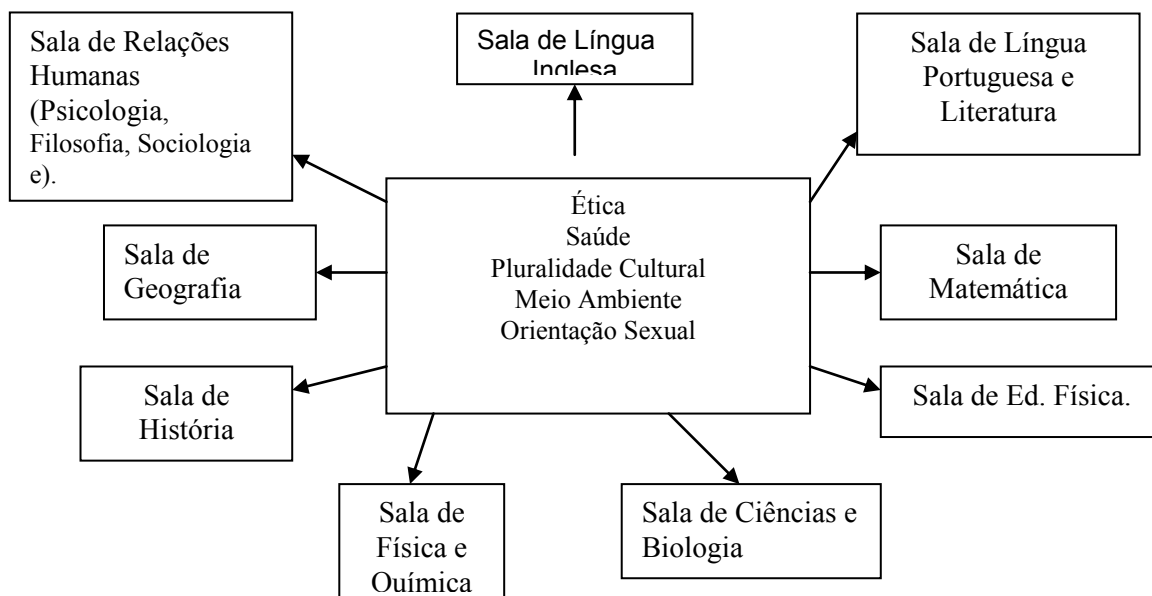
Sala de Relações Humanas (Psicologia, Filosofia, Sociologia e).

Sala de Língua Inglesa

Sala de Língua Portuguesa e Literatura

Ética
Saúde
Pluralidade Cultural
Meio Ambiente
Orientação Sexual

Sala de Geografia

Sala de Matemática

Sala de História

Sala de Ed. Física.

Sala de Física e Química

Sala de Ciências e Biologia